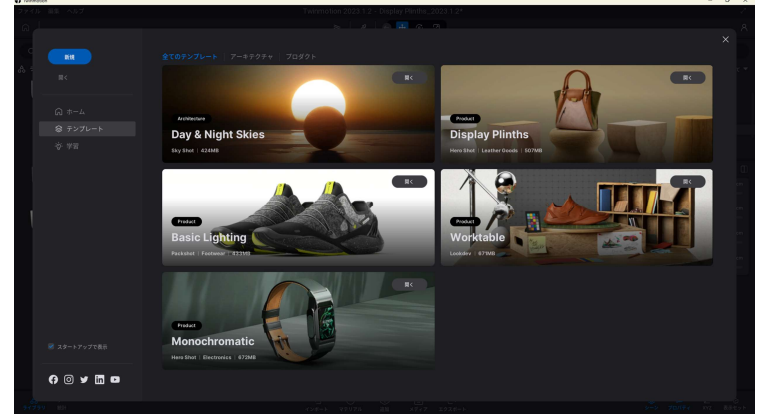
Twinmotion 2023.1.2 - Display Plinths_2023.1.2*

新規
開く

ホーム
テンプレート
学習

全てのテンプレート | アーキテクチャ | プロダクト

開く
Architecture
Day & Night Skies
Sky Shot | 424MB

開く
Product
Display Plinths
Hero Shot | Leather Goods | 507MB

開く
Product
Basic Lighting
Packshot | Footwear | 423MB

開く
Product
Worktable
Lookdev | 671MB

開く
Product
Monochromatic
Hero Shot | Electronics | 672MB

スタートアップで表示